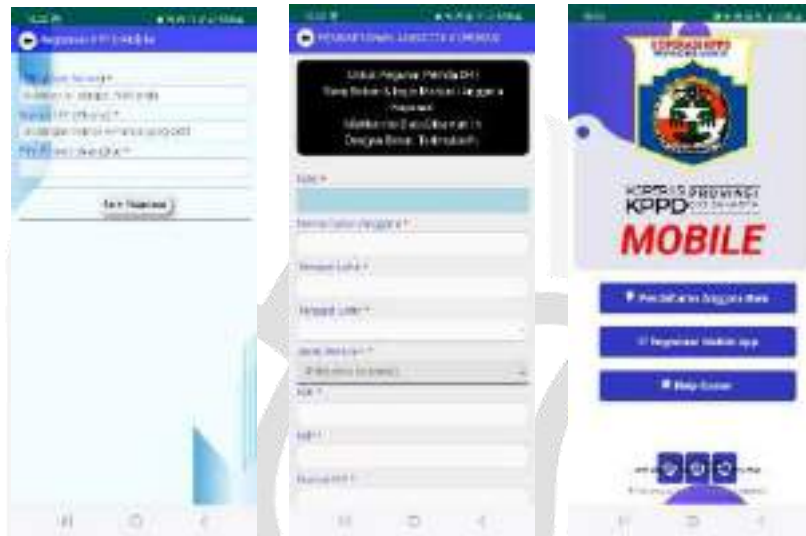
Registrasi KPPD Mobile

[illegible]

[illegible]

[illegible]

Kirim Registrasi

PENDAFTARAN ANGGOTA KOPERASI

Untuk Pegawai Pemda DKI
Yang Belum & Ingin Menjadi Anggota
Koperasi
Silahkan Isi Data Dibawah Ini
Dengan Benar, Terimakasih

NIK *

Nama Calon Anggota *

Tempat Lahir *

Tanggal Lahir *

Jenis Kelamin *

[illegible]

NIP *

NRK *

Nomor HP *

KOPERASI KPPD PROVINSI
MOBILE

Pendaftaran Anggota Baru

Registrasi Mobile App

Help Center